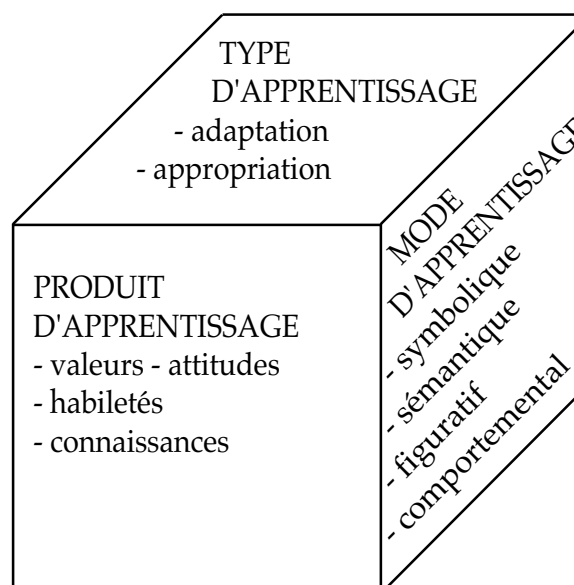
TYPE
D'APPRENTISSAGE
- adaptation
- appropriation

PRODUIT
D'APPRENTISSAGE
- valeurs - attitudes
- habiletés
- connaissances

MODE
D'APPRENTISSAGE
- symbolique
- sémantique
- figuratif
- comportemental